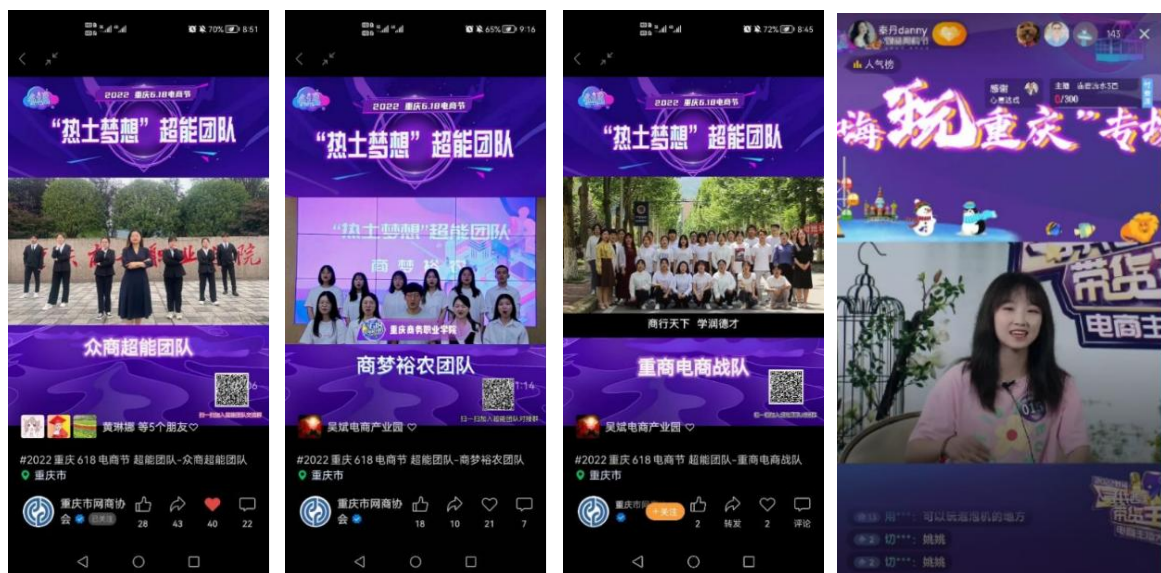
70% 8:51

2022 重庆6.18电商节

"热土梦想"超能团队

众商超能团队

黄琳娜 等5个朋友

#2022 重庆 618 电商节 超能团队-众商超能团队

重庆市

重庆市网商协会 已关注

28 43 40 22

65% 9:16

2022 重庆6.18电商节

"热土梦想"超能团队

"热土梦想"超能团队

商梦裕农

重庆商务职业学院

商梦裕农团队

1:14

扫一扫加入超能团队对接群

吴斌电商产业园

#2022 重庆 618 电商节 超能团队-商梦裕农团队

重庆市

重庆市网商协会

18 10 21 7

72% 8:45

2022 重庆6.18电商节

"热土梦想"超能团队

商行天下 学润德才

重商电商战队

吴斌电商产业园

#2022 重庆 618 电商节 超能团队-重商电商战队

重庆市

重庆市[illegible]

+关注

2 转发 2 评论

秦丹danny

143

人气榜

感谢

主播

/300

嗨"玩重庆"专场

带货

电商主

用***: 可以玩游戏机的地方

切***: 姚姚

切***: 姚姚